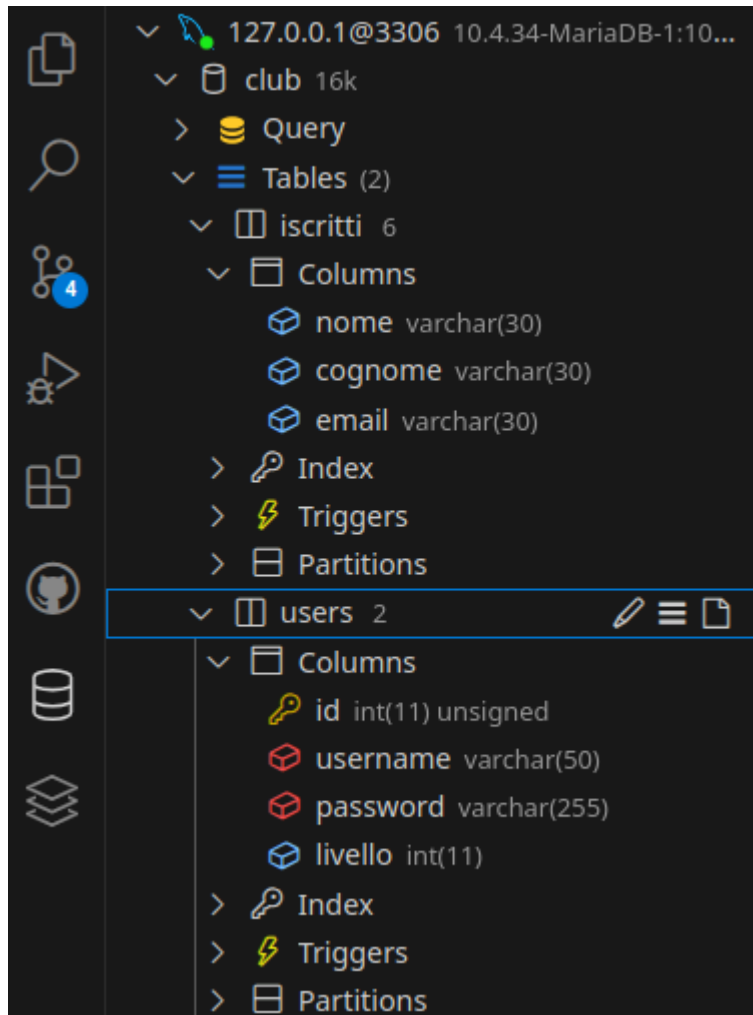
4

127.0.0.1@3306 10.4.34-MariaDB-1:10...
club 16k
Query
Tables (2)
iscritti 6
Columns
nome varchar(30)
cognome varchar(30)
email varchar(30)
Index
Triggers
Partitions
users 2
Columns
id int(11) unsigned
username varchar(50)
password varchar(255)
livello int(11)
Index
Triggers
Partitions